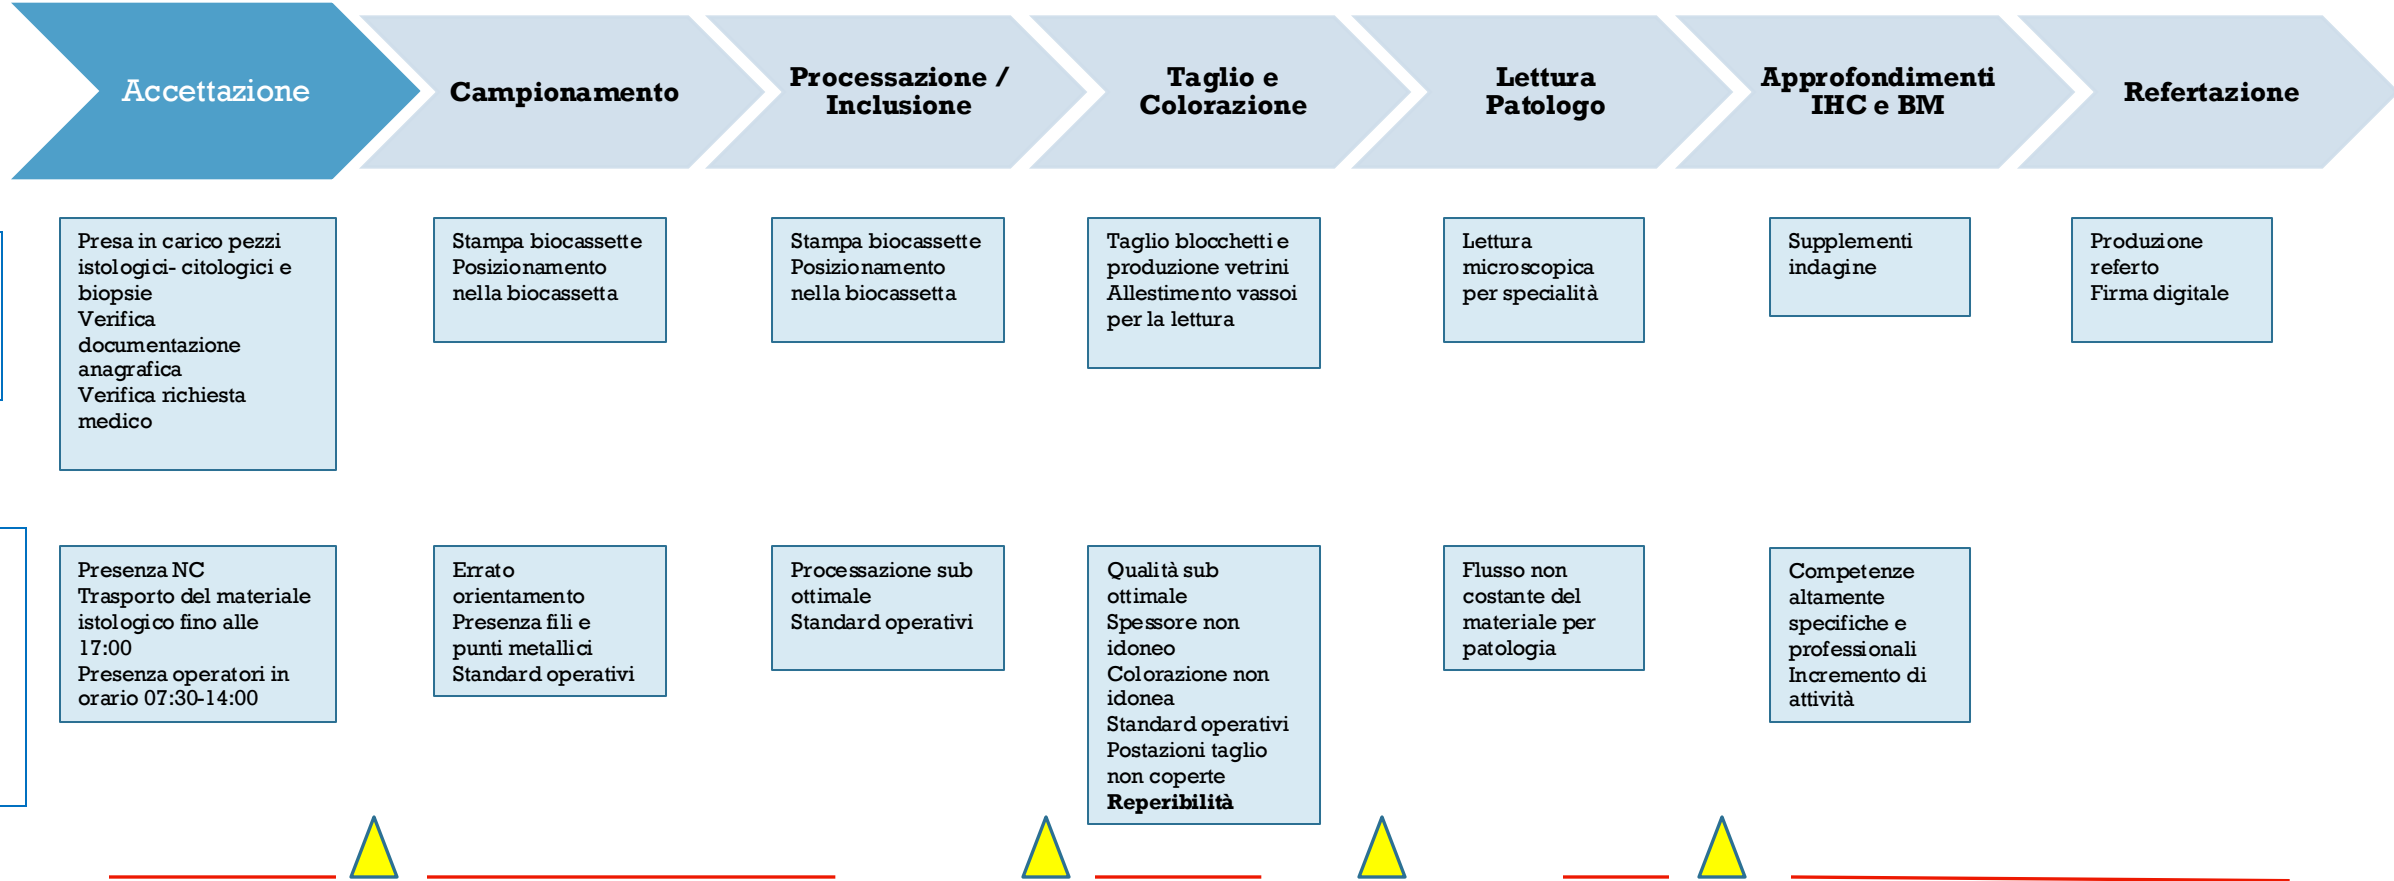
Accettazione

Campionamento

Processazione / Inclusione

Taglio e Colorazione

Lettura Patologo

Approfondimenti IHC e BM

Refertazione

Presa in carico pezzi istologici- citologici e biopsie
Verifica documentazione anagrafica
Verifica richiesta medico

Stampa biocassette
Posizionamento nella biocassetta

Stampa biocassette
Posizionamento nella biocassetta

Taglio blocchetti e produzione vetrini
Allestimento vassoi per la lettura

Lettura microscopica per specialità

Supplementi indagine

Produzione referto
Firma digitale

Presenza NC
Trasporto del materiale istologico fino alle 17:00
Presenza operatori in orario 07:30-14:00

Errato orientamento
Presenza fili e punti metallici
Standard operativi

Processazione sub ottimale
Standard operativi

Qualità sub ottimale
Spessore non idoneo
Colorazione non idonea
Standard operativi
Postazioni taglio non coperte
**Reperibilità**

Flusso non costante del materiale per patologia

Competenze altamente specifiche e professionali
Incremento di attività